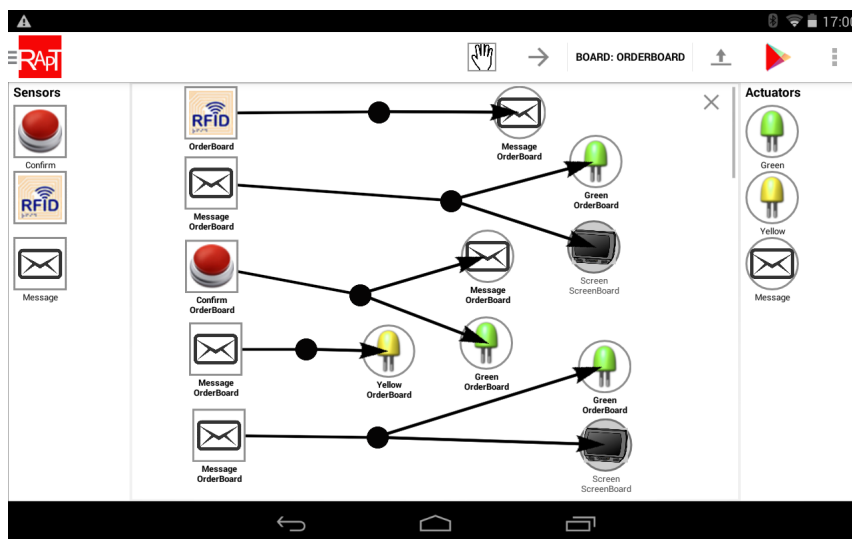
17:0

RAPT

BOARD: ORDERBOARD

Sensors

Confirm

RFID

Message

RFID
OrderBoard

Message
OrderBoard

Message
OrderBoard

Green
OrderBoard

Screen
ScreenBoard

Confirm
OrderBoard

Message
OrderBoard

Message
OrderBoard

Green
OrderBoard

Yellow
OrderBoard

Green
OrderBoard

Message
OrderBoard

Screen
ScreenBoard

Actuators

Green

Yellow

Message